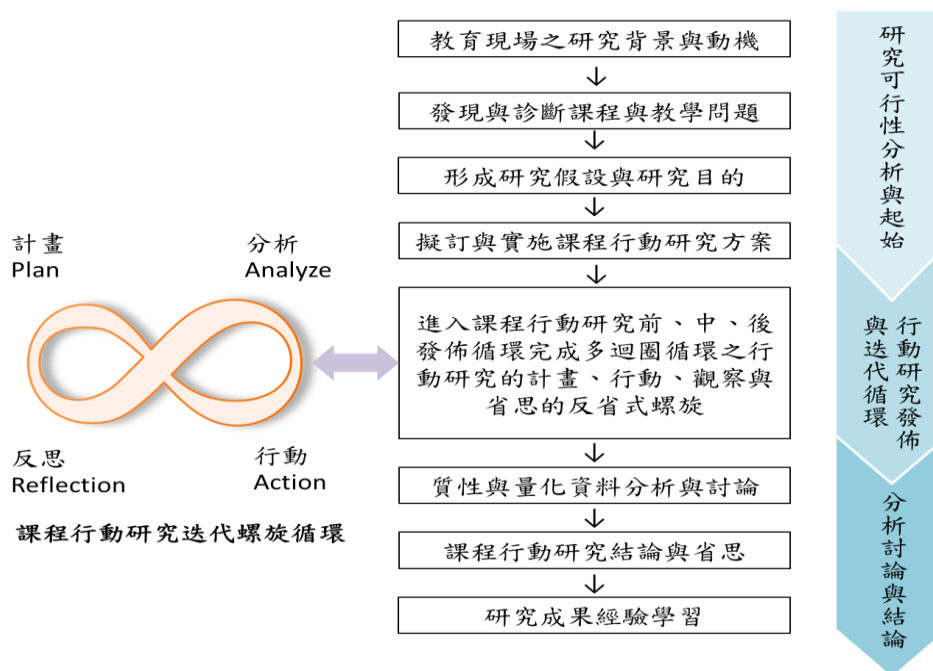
計畫
Plan

分析
Analyze

反思
Reflection

行動
Action

課程行動研究迭代螺旋循環

教育現場之研究背景與動機

發現與診斷課程與教學問題

形成研究假設與研究目的

擬訂與實施課程行動研究方案

進入課程行動研究前、中、後發佈循環完成多迴圈循環之行動研究的計畫、行動、觀察與省思的反省式螺旋

質性與量化資料分析與討論

課程行動研究結論與省思

研究成果經驗學習

研究可行性分析與起始

行動研究發佈與迭代循環

分析討論與結論